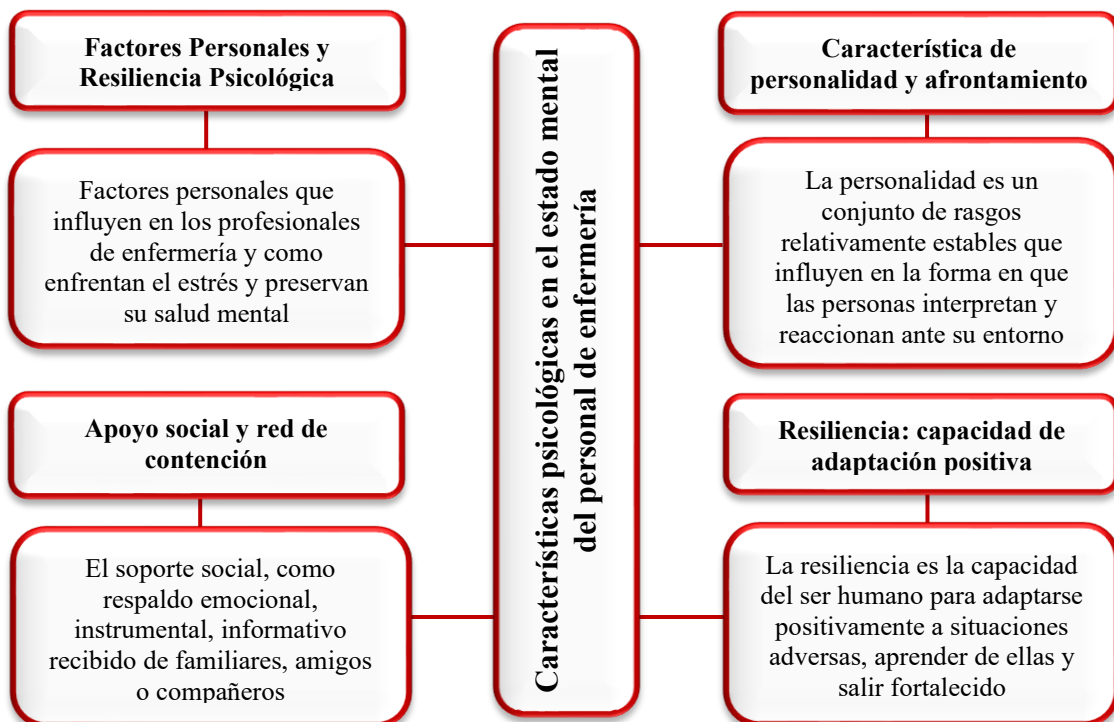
Factores Personales y Resiliencia Psicológica

Factores personales que influyen en los profesionales de enfermería y como enfrentan el estrés y preservan su salud mental

Apoyo social y red de contención

El soporte social, como respaldo emocional, instrumental, informativo recibido de familiares, amigos o compañeros

Características psicológicas en el estado mental del personal de enfermería

Característica de personalidad y afrontamiento

La personalidad es un conjunto de rasgos relativamente estables que influyen en la forma en que las personas interpretan y reaccionan ante su entorno

Resiliencia: capacidad de adaptación positiva

La resiliencia es la capacidad del ser humano para adaptarse positivamente a situaciones adversas, aprender de ellas y salir fortalecido